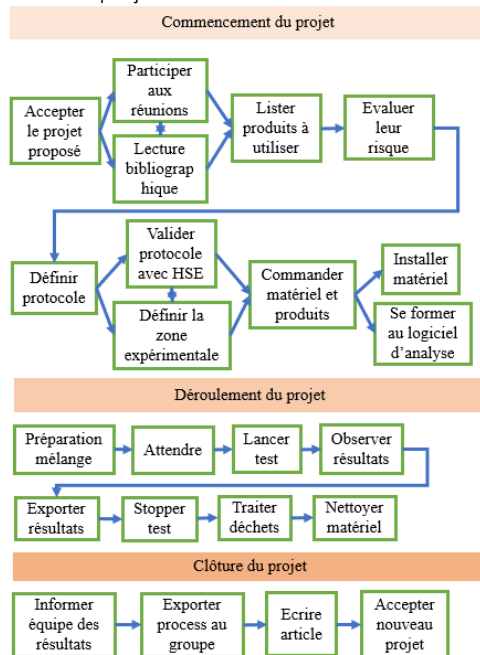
Commencement du projet

Accepter le projet proposé

Participer aux réunions

Lecture bibliographique

Lister produits à utiliser

Evaluer leur risque

Définir protocole

Valider protocole avec HSE

Définir la zone expérimentale

Commander matériel et produits

Installer matériel

Se former au logiciel d'analyse

Déroulement du projet

Préparation mélange

Attendre

Lancer test

Observer résultats

Exporter résultats

Stopper test

Traiter déchets

Nettoyer matériel

Clôture du projet

Informer équipe des résultats

Exporter process au groupe

Ecrire article

Accepter nouveau projet